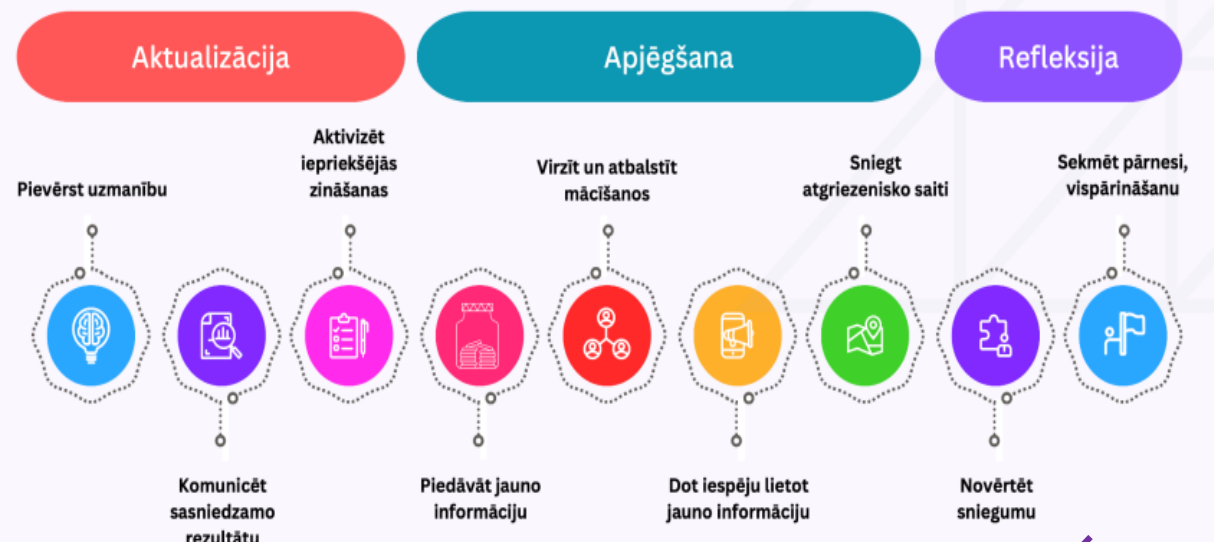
Aktualizācija

Apjēgšana

Refleksija

Pievērst uzmanību

Komunicēt sasniedzamo rezultātu

Aktivizēt iepriekšējās zināšanas

Piedāvāt jauno informāciju

Virzīt un atbalstīt mācīšanos

Dot iespēju lietot jauno informāciju

Sniegt atgriezenisko saiti

Novērtēt sniegumu

Sekmēt pārnesi, vispārināšanu